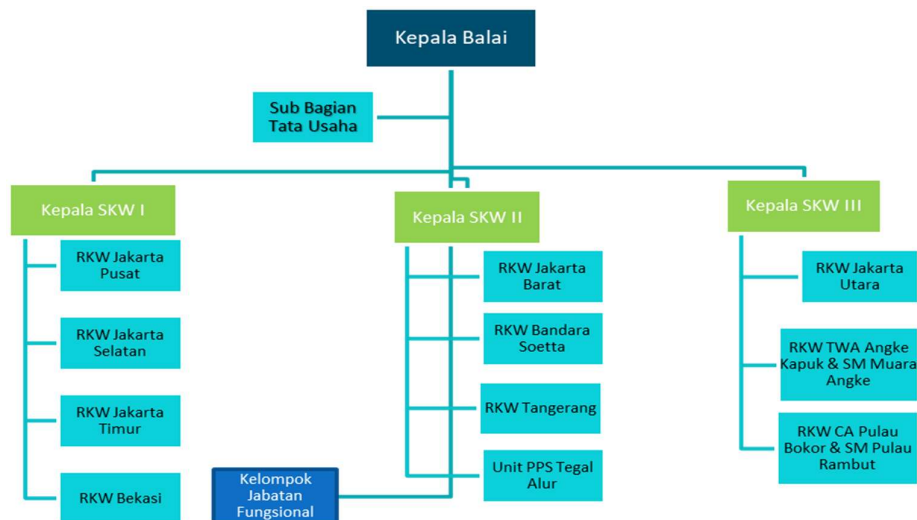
Kepala Balai

Sub Bagian Tata Usaha

Kepala SKW I

RKW Jakarta Pusat

RKW Jakarta Selatan

RKW Jakarta Timur

RKW Bekasi

Kepala SKW II

RKW Jakarta Barat

RKW Bandara Soetta

RKW Tangerang

Unit PPS Tegal Alur

Kelompok Jabatan Fungsional

Kepala SKW III

RKW Jakarta Utara

RKW TWA Angke Kapuk & SM Muara Angke

RKW CA Pulau Bokor & SM Pulau Rambut